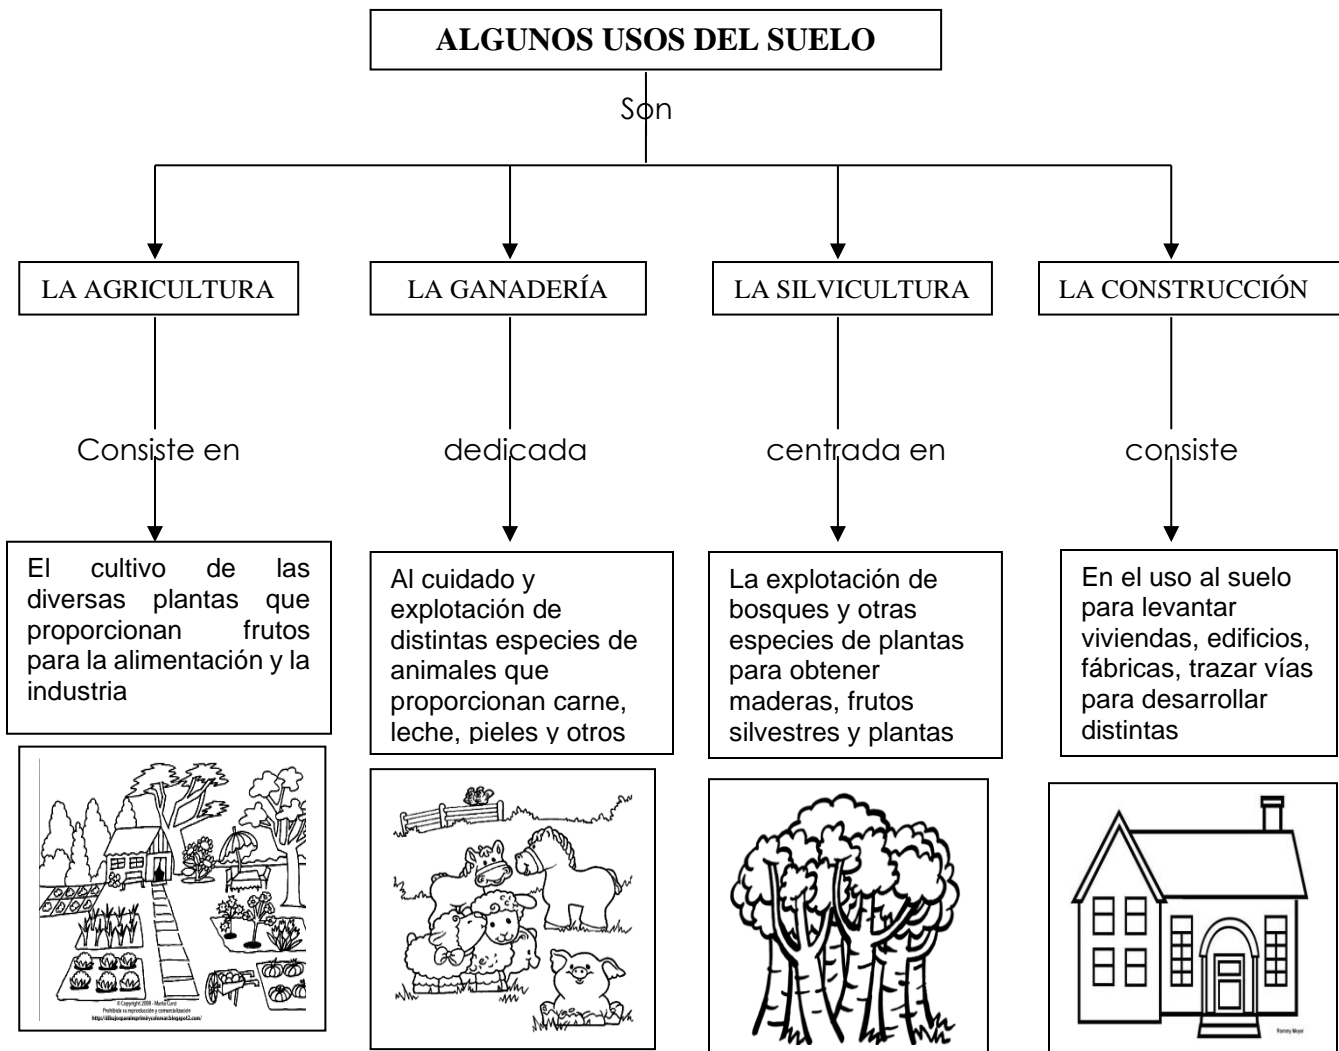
ALGUNOS USOS DEL SUELO

Son

LA AGRICULTURA

LA GANADERÍA

LA SILVICULTURA

LA CONSTRUCCIÓN

Consiste en

dedicada

centrada en

consiste

El cultivo de las diversas plantas que proporcionan frutos para la alimentación y la industria

Al cuidado y explotación de distintas especies de animales que proporcionan carne, leche, pieles y otros

La explotación de bosques y otras especies de plantas para obtener maderas, frutos silvestres y plantas

En el uso al suelo para levantar viviendas, edificios, fábricas, trazar vías para desarrollar distintas

© Copyright 2008 - Marta Curcó
Prohibida su reproducción y comercialización
http://dibujosparaimprimirycolorear.blogspot2.com/

Ramsey Meyer